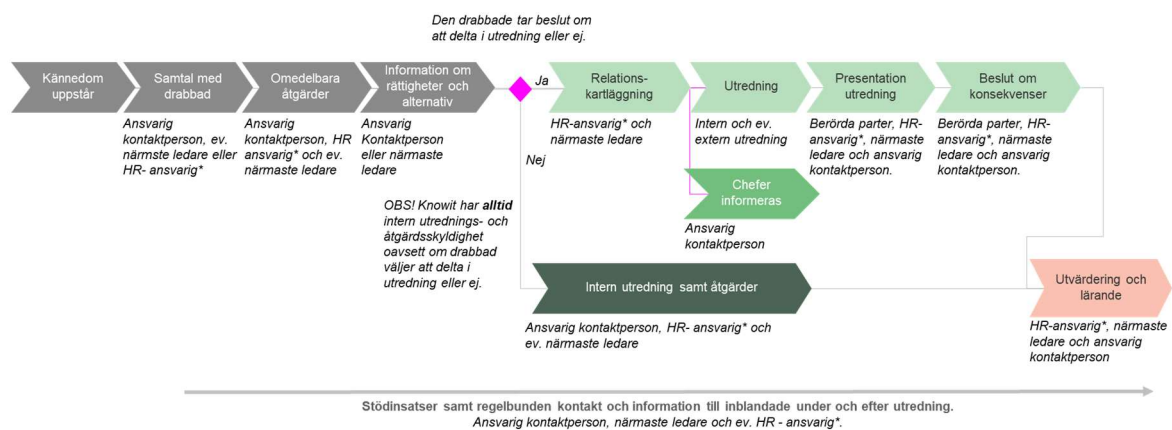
Den drabbade tar beslut om att delta i utredning eller ej.

Kännedom uppstår

Samtal med drabbad

Ansvarig kontaktperson, ev. närmste ledare eller HR- ansvarig*

Omedelbara åtgärder

Ansvarig kontaktperson, HR ansvarig* och ev. närmaste ledare

Information om rättigheter och alternativ

Ansvarig Kontaktperson eller närmaste ledare

OBS! Knowit har **alltid** intern utrednings- och åtgärdsskyldighet oavsett om drabbad väljer att delta i utredning eller ej.

Ja

Nej

Relations-kartläggning

HR-ansvarig* och närmaste ledare

Utredning

Intern och ev. extern utredning

Chefer informeras

Ansvarig kontaktperson

Presentation utredning

Berörda parter, HR-ansvarig*, närmaste ledare och ansvarig kontaktperson.

Beslut om konsekvenser

Berörda parter, HR-ansvarig*, närmaste ledare och ansvarig kontaktperson.

Intern utredning samt åtgärder

Ansvarig kontaktperson, HR- ansvarig* och ev. närmaste ledare

Utvärdering och lärande

HR-ansvarig*, närmaste ledare och ansvarig kontaktperson

Stödinsatser samt regelbunden kontakt och information till inblandade under och efter utredning.
Ansvarig kontaktperson, närmaste ledare och ev. HR - ansvarig*.